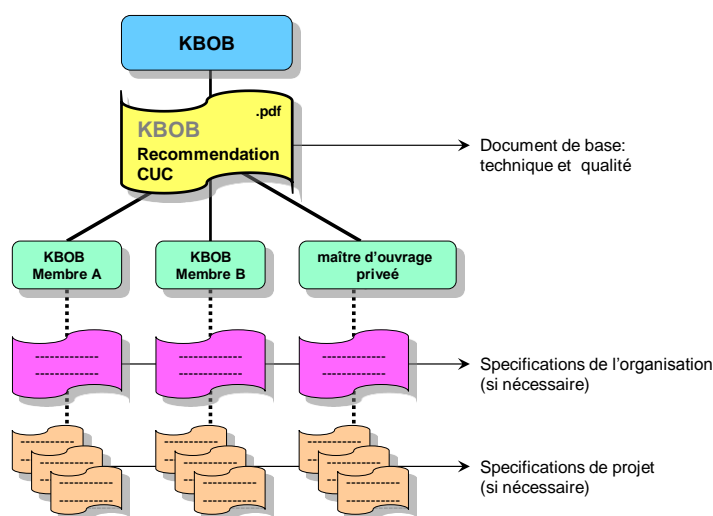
KBOB

.pdf
KBOB
Recommendation
CUC

Document de base:
technique et qualité

KBOB
Membre A

KBOB
Membre B

maître d'ouvrage
priveé

Specifications de l'organisation
(si nécessaire)

Specifications de projet
(si nécessaire)